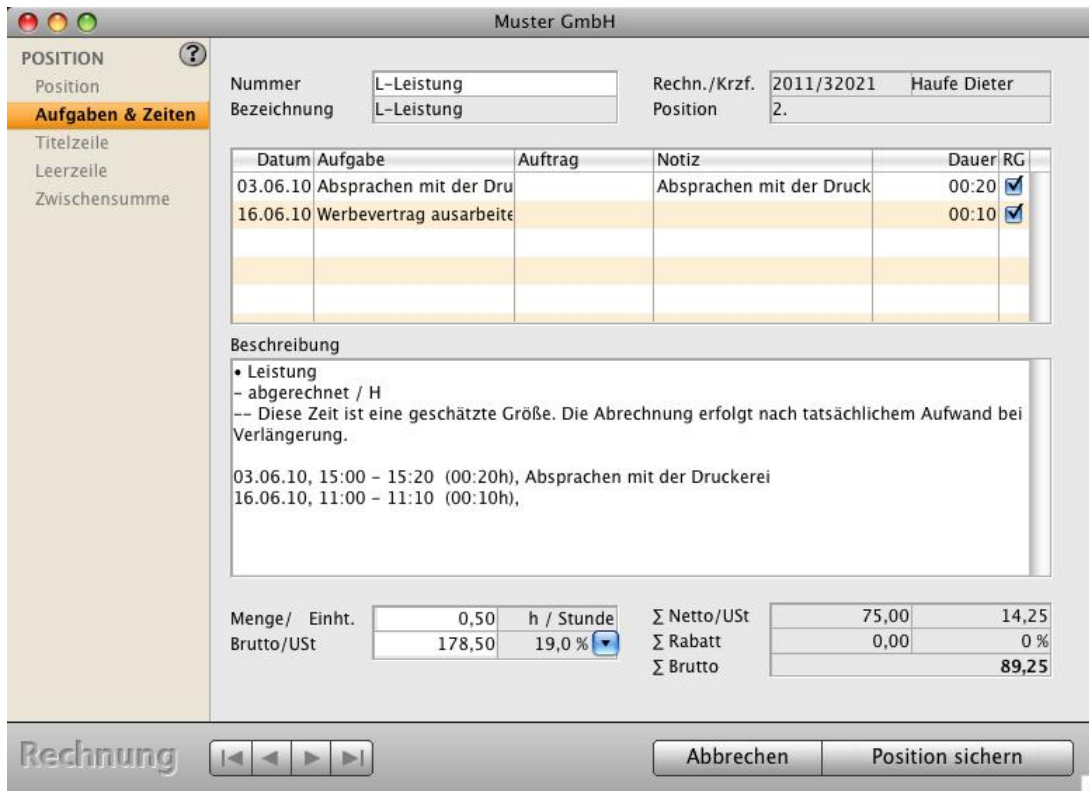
Muster GmbH

POSITION
Position
Aufgaben & Zeiten
Titelzeile
Leerzeile
Zwischensumme

Nummer L-Leistung
Bezeichnung L-Leistung
Rechn./Krzf. 2011/32021 Haufe Dieter
Position 2.

| Datum | Aufgabe | Auftrag | Notiz | Dauer | RG |
|---|---|---|---|---|---|
| 03.06.10 | Absprachen mit der Dru | | Absprachen mit der Druck | 00:20 | ☑ |
| 16.06.10 | Werbevertrag ausarbeite | | | 00:10 | ☑ |

Beschreibung
• Leistung
- abgerechnet / H
-- Diese Zeit ist eine geschätzte Größe. Die Abrechnung erfolgt nach tatsächlichem Aufwand bei Verlängerung.

03.06.10, 15:00 - 15:20 (00:20h), Absprachen mit der Druckerei
16.06.10, 11:00 - 11:10 (00:10h),

Menge/ Einht. 0,50 h / Stunde
Brutto/USt 178,50 19,0 %
$\sum$ Netto/USt 75,00 14,25
$\sum$ Rabatt 0,00 0 %
$\sum$ Brutto 89,25

Rechnung
Abbrechen
Position sichern